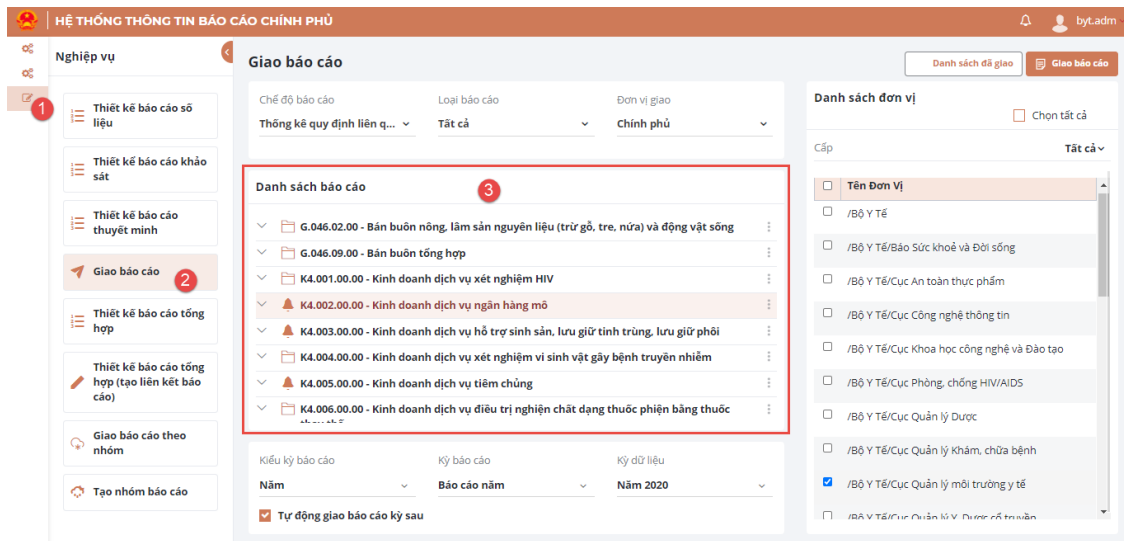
HỆ THỐNG THÔNG TIN BÁO CÁO CHÍNH PHỦ

byt.adm

1

Nghiệp vụ

Thiết kế báo cáo số liệu

Thiết kế báo cáo khảo sát

Thiết kế báo cáo thuyết minh

Giao báo cáo

2

Thiết kế báo cáo tổng hợp

Thiết kế báo cáo tổng hợp (tạo liên kết báo cáo)

Giao báo cáo theo nhóm

Tạo nhóm báo cáo

Giao báo cáo

Danh sách đã giao

Giao báo cáo

Chế độ báo cáo
Thống kê quy định liên q...

Loại báo cáo
Tất cả

Đơn vị giao
Chính phủ

Danh sách báo cáo

3

G.046.02.00 - Bán buôn nông, lâm sản nguyên liệu (trừ gỗ, tre, nứa) và động vật sống

G.046.09.00 - Bán buôn tổng hợp

K4.001.00.00 - Kinh doanh dịch vụ xét nghiệm HIV

K4.002.00.00 - Kinh doanh dịch vụ ngân hàng mô

K4.003.00.00 - Kinh doanh dịch vụ hỗ trợ sinh sản, lưu giữ tinh trùng, lưu giữ phôi

K4.004.00.00 - Kinh doanh dịch vụ xét nghiệm vi sinh vật gây bệnh truyền nhiễm

K4.005.00.00 - Kinh doanh dịch vụ tiêm chủng

K4.006.00.00 - Kinh doanh dịch vụ điều trị nghiện chất dạng thuốc phiện bằng thuốc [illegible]

Kiểu kỳ báo cáo
Năm

Kỳ báo cáo
Báo cáo năm

Kỳ dữ liệu
Năm 2020

Tự động giao báo cáo kỳ sau

Danh sách đơn vị

Chọn tất cả

Cấp

Tất cả

Tên Đơn Vị

/Bộ Y Tế

/Bộ Y Tế/Báo Sức khoẻ và Đời sống

/Bộ Y Tế/Cục An toàn thực phẩm

/Bộ Y Tế/Cục Công nghệ thông tin

/Bộ Y Tế/Cục Khoa học công nghệ và Đào tạo

/Bộ Y Tế/Cục Phòng, chống HIV/AIDS

/Bộ Y Tế/Cục Quản lý Dược

/Bộ Y Tế/Cục Quản lý Khám, chữa bệnh

/Bộ Y Tế/Cục Quản lý môi trường y tế

/Bộ Y Tế/Cục Quản lý Y, Dược cổ truyền